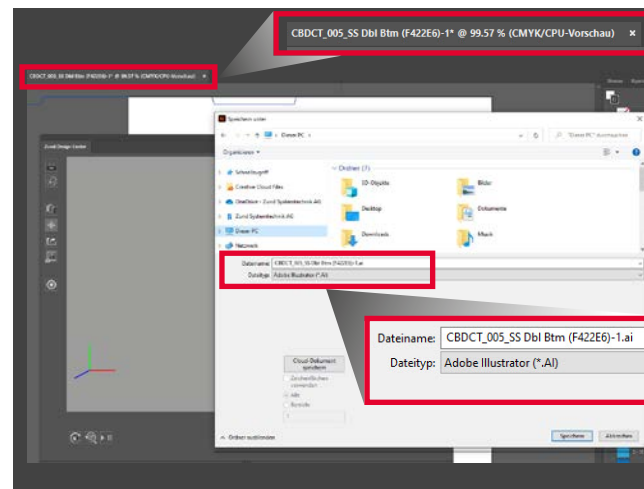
CBDCT_005_SS Dbl Btm (F422E6)-1* @ 99.57 % (CMYK/CPU-Vorschau)

CBDCT_005_SS Dbl Btm (F422E6)-1* @ 99.57 % (CMYK/CPU-Vorschau) ×

Speichern unter

Dieser PC

"Dieser PC" durchsuchen

Organisieren

Zund Design Center

Schnellzugriff

Creative Cloud Files

OneDrive - Zund Systemtechnik AG

Zund Systemtechnik AG

Dieser PC

Netzwerk

Ordner (7)

3D-Objekte

Bilder

Desktop

Dokumente

Downloads

Musik

Dateiname: CBDCT_005_SS Dbl Btm (F422E6)-1.ai

Dateityp: Adobe Illustrator (*.AI)

Dateiname: CBDCT_005_SS Dbl Btm (F422E6)-1.ai

Dateityp: Adobe Illustrator (*.AI)

Cloud-Dokument speichern

Zeichenflächen verwenden

Alle

Bereich

Ordner ausblenden

Speichern

Abbrechen